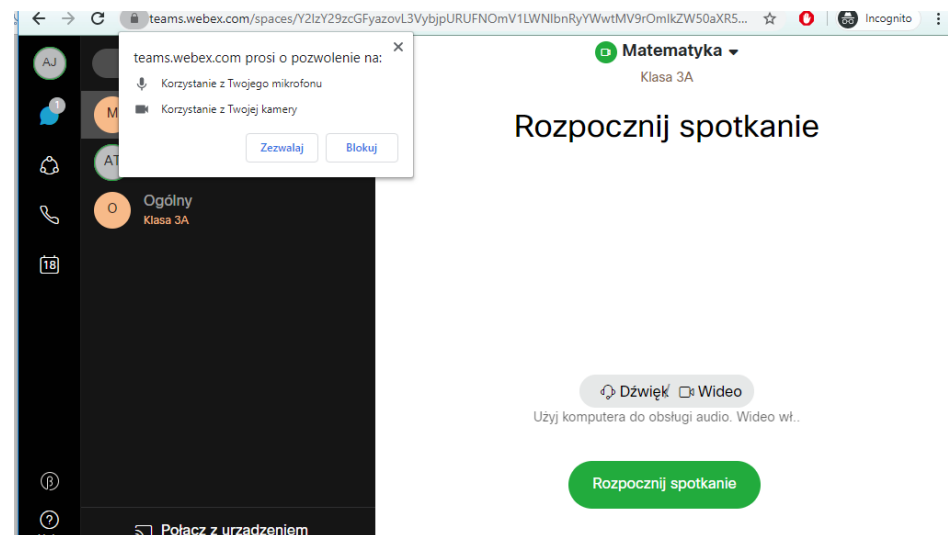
teams.webex.com/spaces/Y2lzY29zcGFyazovL3VybjpURUFNOmV1LWNlbnRyYWwtMV9rOmlkZW50aXR5...

Incognito

AJ

1

18

β

?

teams.webex.com prosi o pozwolenie na:

Korzystanie z Twojego mikrofonu

Korzystanie z Twojej kamery

Zezwalaj

Blokuj

M

AT

O

Ogólny

Klasa 3A

Połącz z urządzeniem

Matematyka

Klasa 3A

Rozpocznij spotkanie

Dźwięk

Wideo

Użyj komputera do obsługi audio. Wideo wł..

Rozpocznij spotkanie